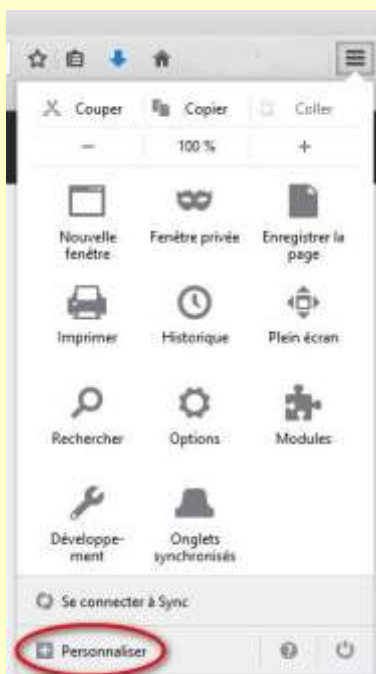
Couper Copier Coller

− 100 % +

Nouvelle fenêtre

Fenêtre privée

Enregistrer la page

Imprimer

Historique

Plein écran

Rechercher

Options

Modules

Développement

Onglets synchronisés

Se connecter à Sync

Personnaliser